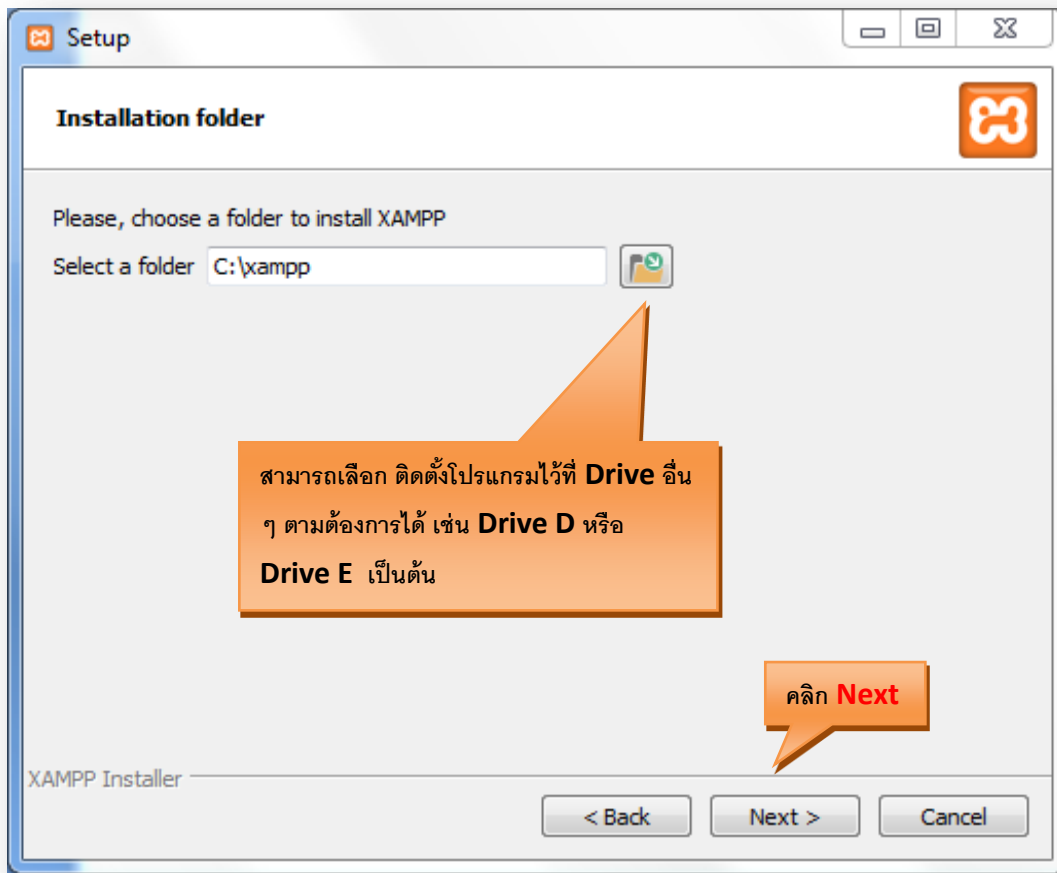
Setup

Installation folder

Please, choose a folder to install XAMPP

Select a folder C:\xampp

สามารถเลือก ติดตั้งโปรแกรมไว้ที่ Drive อื่น ๆ ตามต้องการได้ เช่น Drive D หรือ Drive E เป็นต้น

คลิก Next

XAMPP Installer

< Back

Next >

Cancel